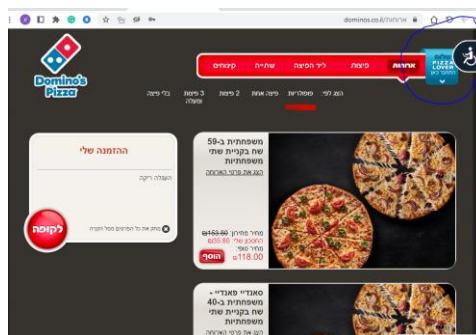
dominos.co.il/ארוחות

Domino's Pizza

ארוחות פיצות ליד הפיצה שתייה קינוחים

PIZZA LOVER

הצג לפי: פופולריות 1 פיצה 2 פיצות 3 פיצות ומעלה בלי פיצה

משפחתית ב-59 ₪ בקניית שתי משפחתיות
הצג את פרטי הארוחה

מחיר מקורי: 153.80₪
החסכון שלי: 35.80₪
מחיר סופי: 118.00₪
הוסף

סאנדיי פאנדיי ב-40 ₪ בקניית שתי משפחתיות
הצג את פרטי הארוחה

ההזמנה שלי

העגלה ריקה

לקופה

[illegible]